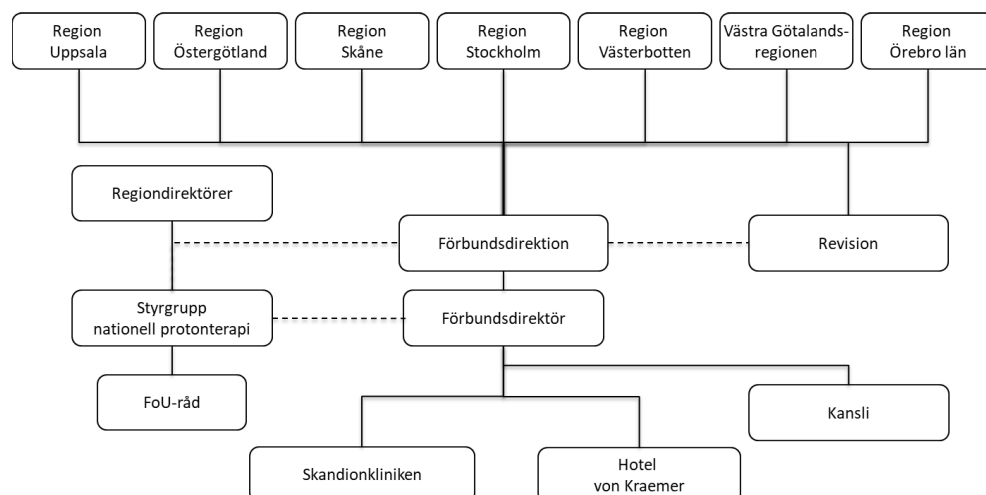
Region Uppsala

Region Östergötland

Region Skåne

Region Stockholm

Region Västerbotten

Västra Götalandsregionen

Region Örebro län

Regiondirektörer

Förbundsdirektion

Revision

Styrgrupp nationell protonterapi

Förbundsdirektör

FoU-råd

Kansli

Skandionkliniken

Hotel von Kraemer